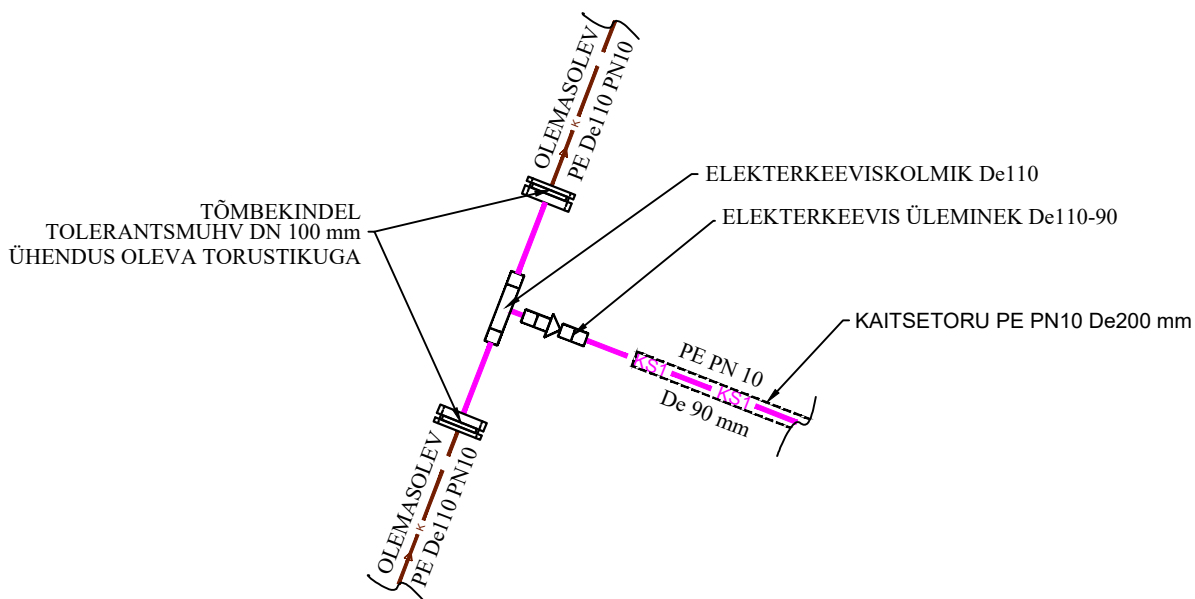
OLEMASOLEV
K
PE De110 PN10

ELEKTERKEEVISKOLMIK De110

TÕMBEKINDEL
TOLERANTSMUHV DN 100 mm
ÜHENDUS OLEVA TORUSTIKUGA

ELEKTERKEEVIS ÜLEMINEK De110-90

KAITSETORU PE PN10 De200 mm

PE PN 10
KS1
KS1
De 90 mm

OLEMASOLEV
K
PE De110 PN10